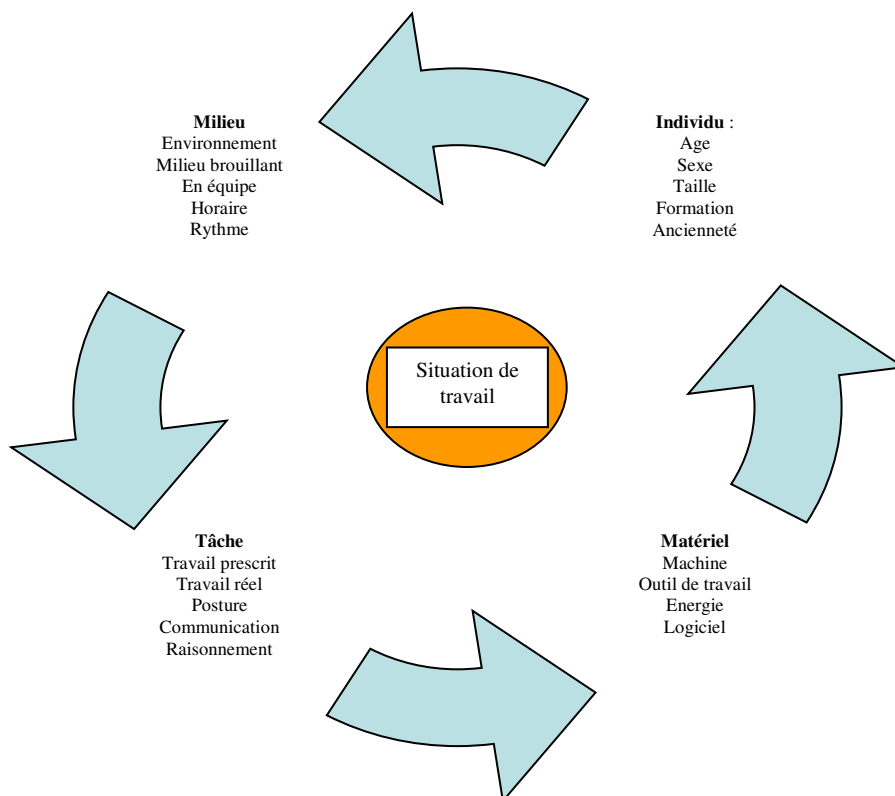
**Milieu**
Environnement
Milieu brouillant
En équipe
Horaire
Rythme

**Individu** :
Age
Sexe
Taille
Formation
Ancienneté

Situation de travail

**Tâche**
Travail prescrit
Travail réel
Posture
Communication
Raisonnement

**Matériel**
Machine
Outil de travail
Energie
Logiciel